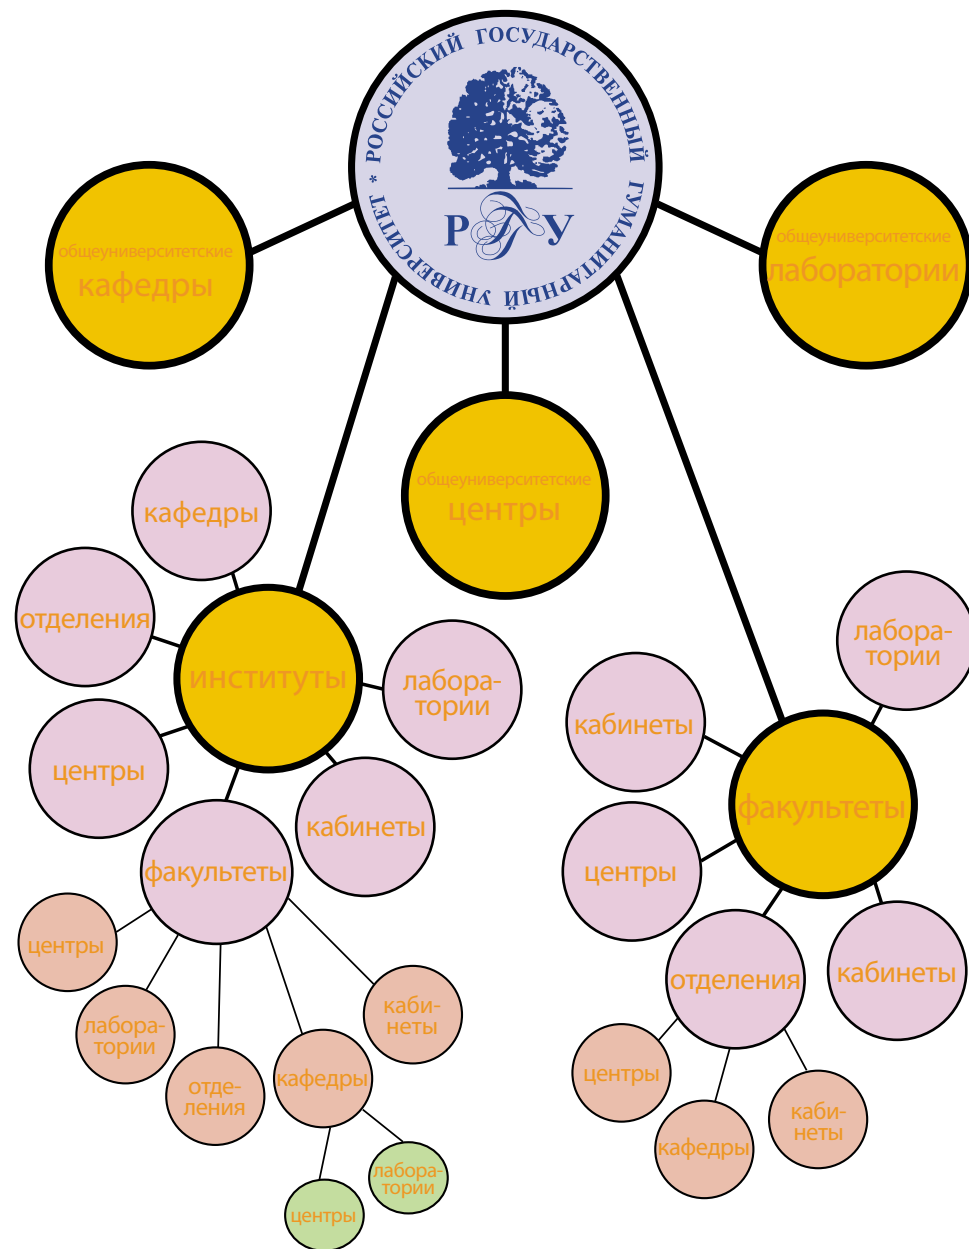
РОССИЙСКИЙ ГОСУДАРСТВЕННЫЙ ГУМАНИТАРНЫЙ УНИВЕРСИТЕТ

РГГУ

общеуниверситетские кафедры

общеуниверситетские лаборатории

общеуниверситетские центры

кафедры

отделения

институты

лаборатории

центры

кабинеты

факультеты

центры

лаборатории

отделения

кафедры

кабинеты

лаборатории

центры

лаборатории

кабинеты

факультеты

центры

отделения

кабинеты

центры

кафедры

кабинеты